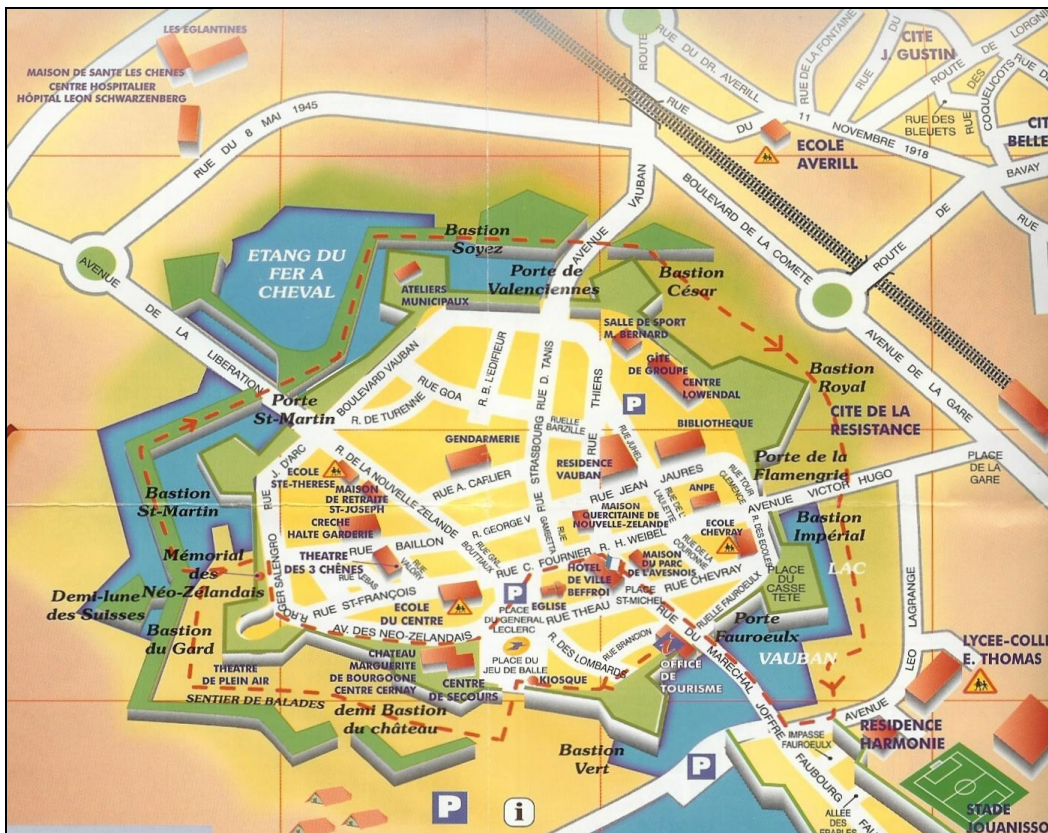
LES EGLANTINES
MAISON DE SANTE LES CHENES
CENTRE HOSPITALIER
HÔPITAL LEON SCHWARZENBERG
RUE DU 8 MAI 1945
ROUTE
RUE DU DR. AVERILL
RUE DE LA FONTAINE
DU
CITE J. GUSTIN
ROUTE DE LORGNIES
RUE DES COQUELICOTS
RUE DES BLEUETS
RUE
RUE DU 11 NOVEMBRE 1918
ECOLE AVERILL
CITE BELLE
BAVAY
RUE
ROUTE DE
BOULEVARD DE LA COMETE
AVENUE VAUBAN
AVENUE DE LA LIBERATION
ETANG DU FER A CHEVAL
Bastion Soyez
Porte de Valenciennes
Bastion César
ATELIERS MUNICIPAUX
SALLE DE SPORT M. BERNARD
GÎTE DE GROUPE
CENTRE LOWENDAL
Bastion Royal
AVENUE DE LA GARE
CITE DE LA RESISTANCE
Porte St-Martin
BOULEVARD VAUBAN
RUE GOA
R. DE TURENNE
R. B. L'EDIFIEUR
RUE D. TANIS
THIERS
RUELLE BARZILLE
RUE JUHEL
BIBLIOTHEQUE
GENDARMERIE
RUE STRASBOURG
RESIDENCE VAUBAN
Porte de la Flamengrie
AVENUE VICTOR HUGO
PLACE DE LA GARE
R. J. D'ARC
ECOLE STE-THERESE
R. DE LA NOUVELLE ZELANDE
MAISON DE RETRAITE ST-JOSEPH
RUE A. CAFLIER
RUE JEAN JAURES
ANPE
RUE TOUR CLEMENCE
MAISON QUERCITAINE DE NOUVELLE-ZELANDE
RUE DE L'ALOUETTE
Bastion St-Martin
CRECHE HALTE GARDERIE
R. GEORGE V
ECOLE CHEVRAY
R. DES ECOLES
Bastion Impérial
RUE SALENGRO
Mémorial des Néo-Zélandais
THEATRE DES 3 CHÊNES
RUE BAILLON
RUE BOUTTIAUX
RUE GAMBETTA
RUE C. FOURNIER
R. H. WEIBEL
RUE DE LA COURONNE
MAISON DU PARC DE L'AVESNOIS
RUE LEBAS
RUE GRATEAU
HOTEL DE VILLE BEFFROI
RUE CHEVRAY
PLACE DU CASSE TETE
LAC
Demi-lune des Suisses
R. R. ROGER SALENGRO
RUE ST-FRANÇOIS
ECOLE DU CENTRE
PLACE DU GENERAL LECLERC
EGLISE
RUE THEAU
PLACE ST-MICHEL
RUELLE FAUROEULX
Bastion du Gard
AV. DES NEO-ZELANDAIS
Porte Fauroeulx
LAGRANGE
LEO
VAUBAN
LYCEE COLL E. THOMAS
THEATRE DE PLEIN AIR
CHATEAU MARGUERITE DE BOURGOGNE CENTRE CERNAY
CENTRE DE SECOURS
PLACE DU JEU DE BALLE
R. DES LOMBARDS
RUE BRANCION
OFFICE DE TOURISME
RUE DU MARECHAL JOFFRE
AVENUE
SENTIER DE BALADES
demi Bastion du château
KIOSQUE
RESIDENCE HARMONIE
Bastion Vert
IMPASSE FAUROEULX
FAUBOURG
ALLEE DES ERABLES
STADE JOUANISSO
P
P
P
P
i